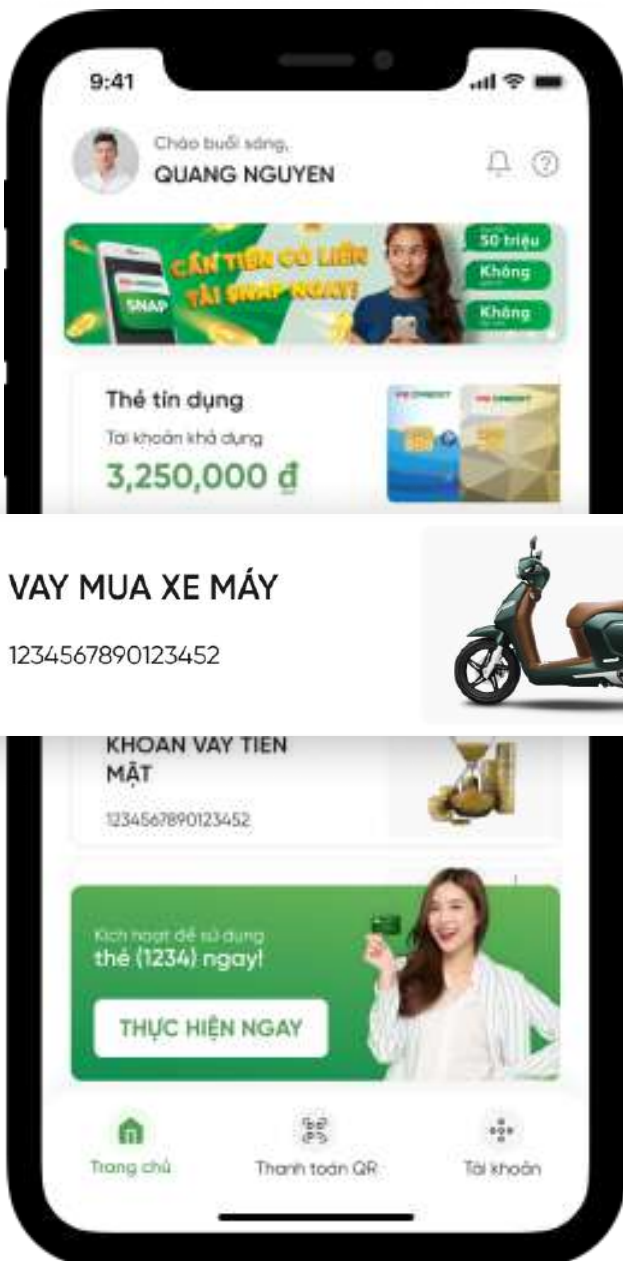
9:41

Chào buổi sáng,
QUANG NGUYEN

CẦN TIỀN CÓ LIỀN
TẢI SNAP NGAY!
SNAP
50 triệu
Không
Không

Thẻ tín dụng
Tài khoản khả dụng
3,250,000 đ

VAY MUA XE MÁY
1234567890123452

KHOẢN VAY TIỀN MẶT
1234567890123452

Kích hoạt để sử dụng
thẻ (1234) ngay!
THỰC HIỆN NGAY

Trang chủ
Thanh toán QR
Tài khoản